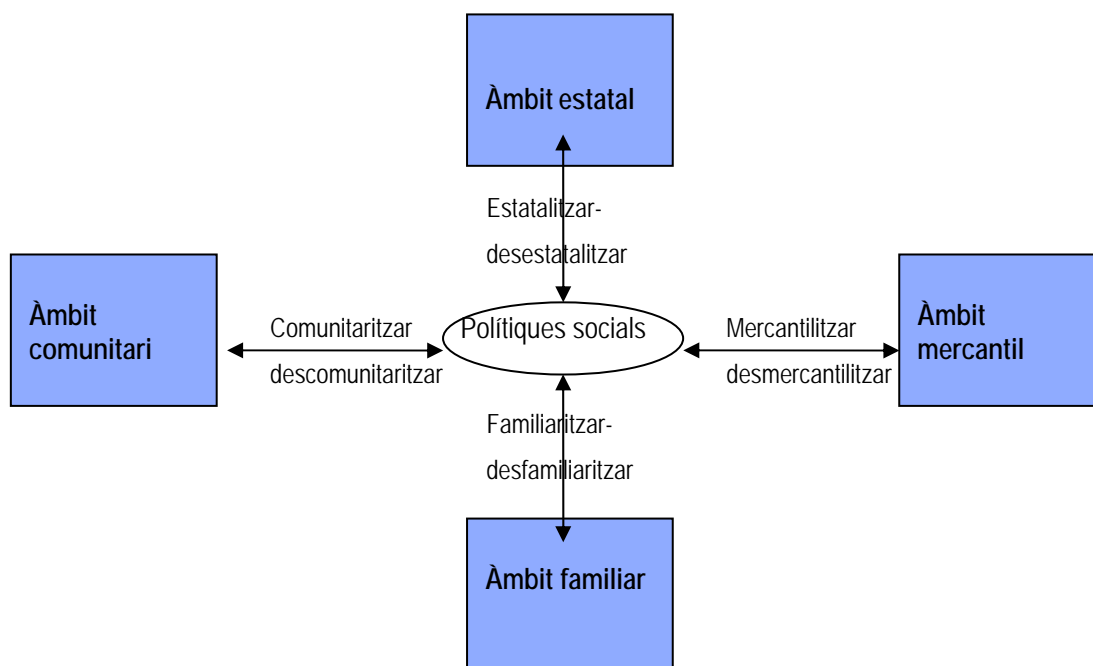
Àmbit estatal

Estatalitzar-
desestatalitzar

Àmbit comunitari

Comunitaritzar
descomunitaritzar

Polítiques socials

Mercantilitzar
desmercantilitzar

Àmbit mercantil

Familiaritzar-
desfamiliaritzar

Àmbit familiar